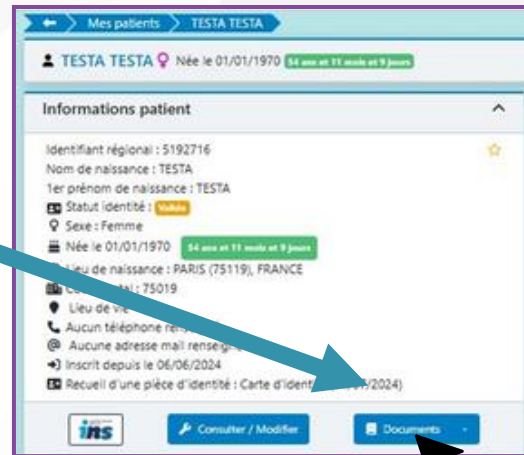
Mes patients > TESTA TESTA

TESTA TESTA Née le 01/01/1970 54 ans et 11 mois et 9 jours

Informations patient

Identifiant régional : 5192716
Nom de naissance : TESTA
1er prénom de naissance : TESTA
Statut identité : Validée
Sexe : Femme
Née le 01/01/1970 54 ans et 11 mois et 9 jours
Lieu de naissance : PARIS (75119), FRANCE
Code postal : 75019
Lieu de vie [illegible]
Aucun téléphone ren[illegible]
Aucune adresse mail renseig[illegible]
Inscrit depuis le 06/06/2024
Recueil d'une pièce d'identité : Carte d'ident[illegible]/2024)

ins

Consulter / Modifier

Documents